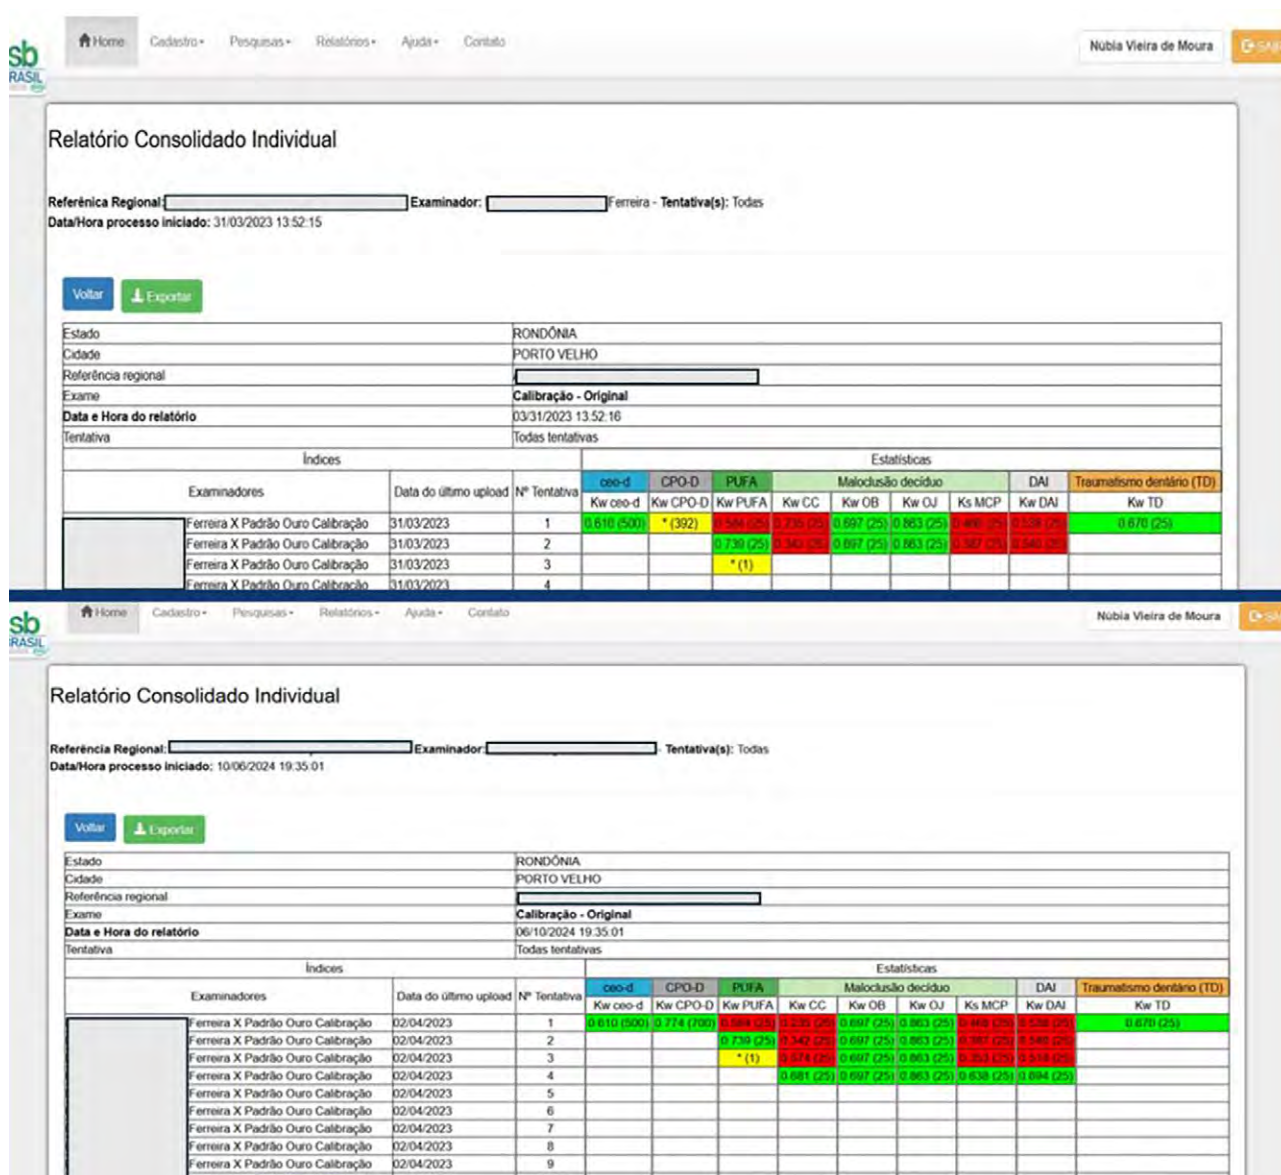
sb
RASIL

Home Cadastro Pesquisas Relatórios Ajuda Contato

Núbia Vieira de Moura

SAIR

Relatório Consolidado Individual

Referência Regional: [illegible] Examinador: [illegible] Ferreira - Tentativa(s): Todas
Data/Hora processo iniciado: 31/03/2023 13:52:15

Voltar Exportar

| Estado | RONDÔNIA |
|---|---|
| Cidade | PORTO VELHO |
| Referência regional | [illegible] |
| Exame | Calibração - Original |
| Data e Hora do relatório | 03/31/2023 13:52:16 |
| Tentativa | Todas tentativas |

| Índices | | | Estatísticas | | | | | | | | |
|---|---|---|---|---|---|---|---|---|---|---|---|
| Examinadores | Data do último upload | Nº Tentativa | ceo-d Kw ceo-d | CPO-D Kw CPO-D | PUFA Kw PUFA | Maloclusão decíduo Kw CC | Kw OB | Kw OJ | Ks MCP | DAI Kw DAI | Traumatismo dentário (TD) Kw TD |
| Ferreira X Padrão Ouro Calibração | 31/03/2023 | 1 | 0.610 (500) | * (392) | 0.584 (25) | 0.735 (25) | 0.697 (25) | 0.863 (25) | 0.460 (25) | 0.538 (25) | 0.670 (25) |
| Ferreira X Padrão Ouro Calibração | 31/03/2023 | 2 | | | 0.739 (25) | 0.342 (25) | 0.697 (25) | 0.863 (25) | 0.387 (25) | 0.540 (25) | |
| Ferreira X Padrão Ouro Calibração | 31/03/2023 | 3 | | | * (1) | | | | | | |
| Ferreira X Padrão Ouro Calibração | 31/03/2023 | 4 | | | | | | | | | |

sb
RASIL

Home Cadastro Pesquisas Relatórios Ajuda Contato

Núbia Vieira de Moura

SAIR

Relatório Consolidado Individual

Referência Regional: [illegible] Examinador: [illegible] - Tentativa(s): Todas
Data/Hora processo iniciado: 10/06/2024 19:35:01

Voltar Exportar

| Estado | RONDÔNIA |
|---|---|
| Cidade | PORTO VELHO |
| Referência regional | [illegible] |
| Exame | Calibração - Original |
| Data e Hora do relatório | 06/10/2024 19:35:01 |
| Tentativa | Todas tentativas |

| Índices | | | Estatísticas | | | | | | | | |
|---|---|---|---|---|---|---|---|---|---|---|---|
| Examinadores | Data do último upload | Nº Tentativa | ceo-d Kw ceo-d | CPO-D Kw CPO-D | PUFA Kw PUFA | Maloclusão decíduo Kw CC | Kw OB | Kw OJ | Ks MCP | DAI Kw DAI | Traumatismo dentário (TD) Kw TD |
| Ferreira X Padrão Ouro Calibração | 02/04/2023 | 1 | 0.610 (500) | 0.774 (700) | 0.589 (25) | 0.235 (25) | 0.697 (25) | 0.863 (25) | 0.468 (25) | 0.538 (25) | 0.670 (25) |
| Ferreira X Padrão Ouro Calibração | 02/04/2023 | 2 | | | 0.739 (25) | 0.342 (25) | 0.697 (25) | 0.863 (25) | 0.387 (25) | 0.540 (25) | |
| Ferreira X Padrão Ouro Calibração | 02/04/2023 | 3 | | | * (1) | 0.574 (25) | 0.697 (25) | 0.863 (25) | 0.353 (25) | 0.518 (25) | |
| Ferreira X Padrão Ouro Calibração | 02/04/2023 | 4 | | | | 0.681 (25) | 0.697 (25) | 0.863 (25) | 0.638 (25) | 0.694 (25) | |
| Ferreira X Padrão Ouro Calibração | 02/04/2023 | 5 | | | | | | | | | |
| Ferreira X Padrão Ouro Calibração | 02/04/2023 | 6 | | | | | | | | | |
| Ferreira X Padrão Ouro Calibração | 02/04/2023 | 7 | | | | | | | | | |
| Ferreira X Padrão Ouro Calibração | 02/04/2023 | 8 | | | | | | | | | |
| Ferreira X Padrão Ouro Calibração | 02/04/2023 | 9 | | | | | | | | | |